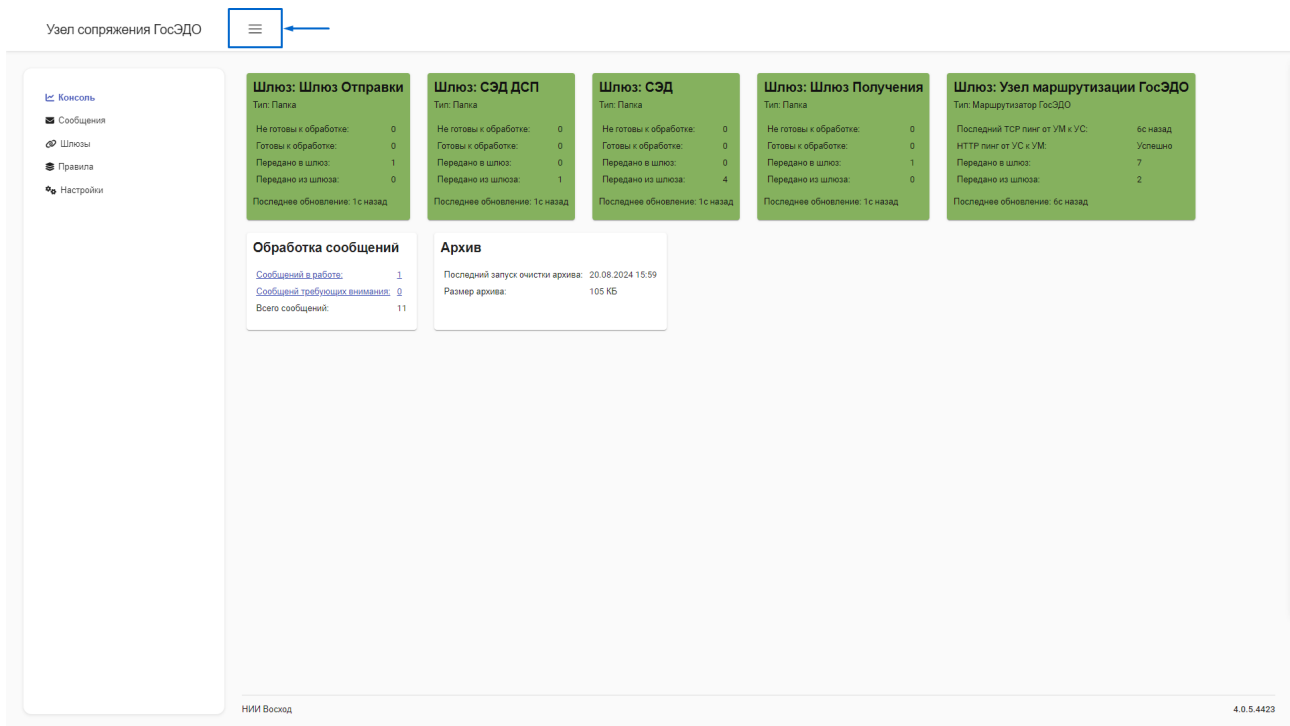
Узел сопряжения ГосЭДО

Консоль
Сообщения
Шлюзы
Правила
Настройки

Шлюз: Шлюз Отправки
Тип: Папка

| | |
|---|---|
| Не готовы к обработке: | 0 |
| Готовы к обработке: | 0 |
| Передано в шлюз: | 1 |
| Передано из шлюза: | 0 |

Последнее обновление: 1с назад

Шлюз: СЭД ДСП
Тип: Папка

| | |
|---|---|
| Не готовы к обработке: | 0 |
| Готовы к обработке: | 0 |
| Передано в шлюз: | 0 |
| Передано из шлюза: | 1 |

Последнее обновление: 1с назад

Шлюз: СЭД
Тип: Папка

| | |
|---|---|
| Не готовы к обработке: | 0 |
| Готовы к обработке: | 0 |
| Передано в шлюз: | 0 |
| Передано из шлюза: | 4 |

Последнее обновление: 1с назад

Шлюз: Шлюз Получения
Тип: Папка

| | |
|---|---|
| Не готовы к обработке: | 0 |
| Готовы к обработке: | 0 |
| Передано в шлюз: | 1 |
| Передано из шлюза: | 0 |

Последнее обновление: 1с назад

Шлюз: Узел маршрутизации ГосЭДО
Тип: Маршрутизатор ГосЭДО

| | |
|---|---|
| Последний TCP пинг от УМ к УС: | 6с назад |
| HTTP пинг от УС к УМ: | Успешно |
| Передано в шлюз: | 7 |
| Передано из шлюза: | 2 |

Последнее обновление: 6с назад

Обработка сообщений

| | |
|---|---|
| Сообщений в работе: | 1 |
| Сообщений требующих внимания: | 0 |
| Всего сообщений: | 11 |

Архив

| | |
|---|---|
| Последний запуск очистки архива: | 20.08.2024 15:59 |
| Размер архива: | 105 КБ |

НИИ Восход
4.0.5.4423